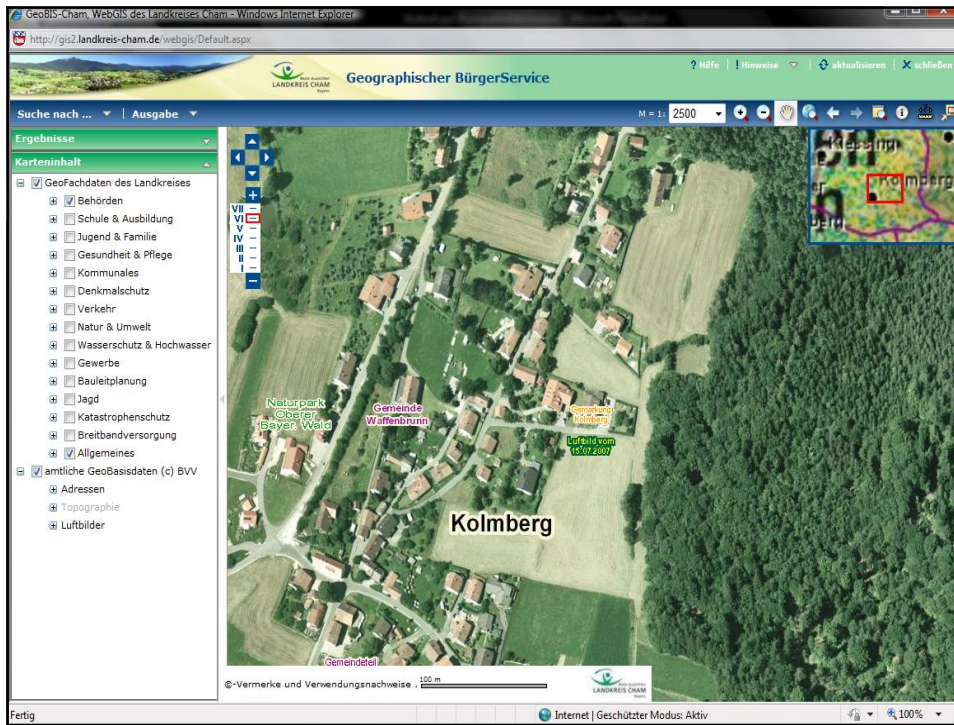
GeoBIS-Cham, WebGIS des Landkreises Cham - Windows Internet Explorer

http://gis2.landkreis-cham.de/webgis/Default.aspx

LANDKREIS CHAM
Geographischer BürgerService

? Hilfe | ! Hinweise | aktualisieren | X schließen

Suche nach ... | Ausgabe

M = 1: 2500

Ergebnisse
Karteninhalt
GeoFachdaten des Landkreises
Behörden
Schule & Ausbildung
Jugend & Familie
Gesundheit & Pflege
Kommunales
Denkmalschutz
Verkehr
Natur & Umwelt
Wasserschutz & Hochwasser
Gewerbe
Bauleitplanung
Jagd
Katastrophenschutz
Breitbandversorgung
Allgemeines
amtliche GeoBasisdaten (c) BVV
Adressen
Topographie
Luftbilder

VII
VI
V
IV
III
II
I

Kiessing
Kolmberg

Naturpark Oberer Bayer. Wald
Gemeinde Waffenbrunn
Gemarkung Kolmberg
Luftbild vom 15.07.2007
Kolmberg
Gemeindeteil

©-Vermerke und Verwendungsnachweise . 100 m
LANDKREIS CHAM

Fertig
Internet | Geschützter Modus: Aktiv
100%